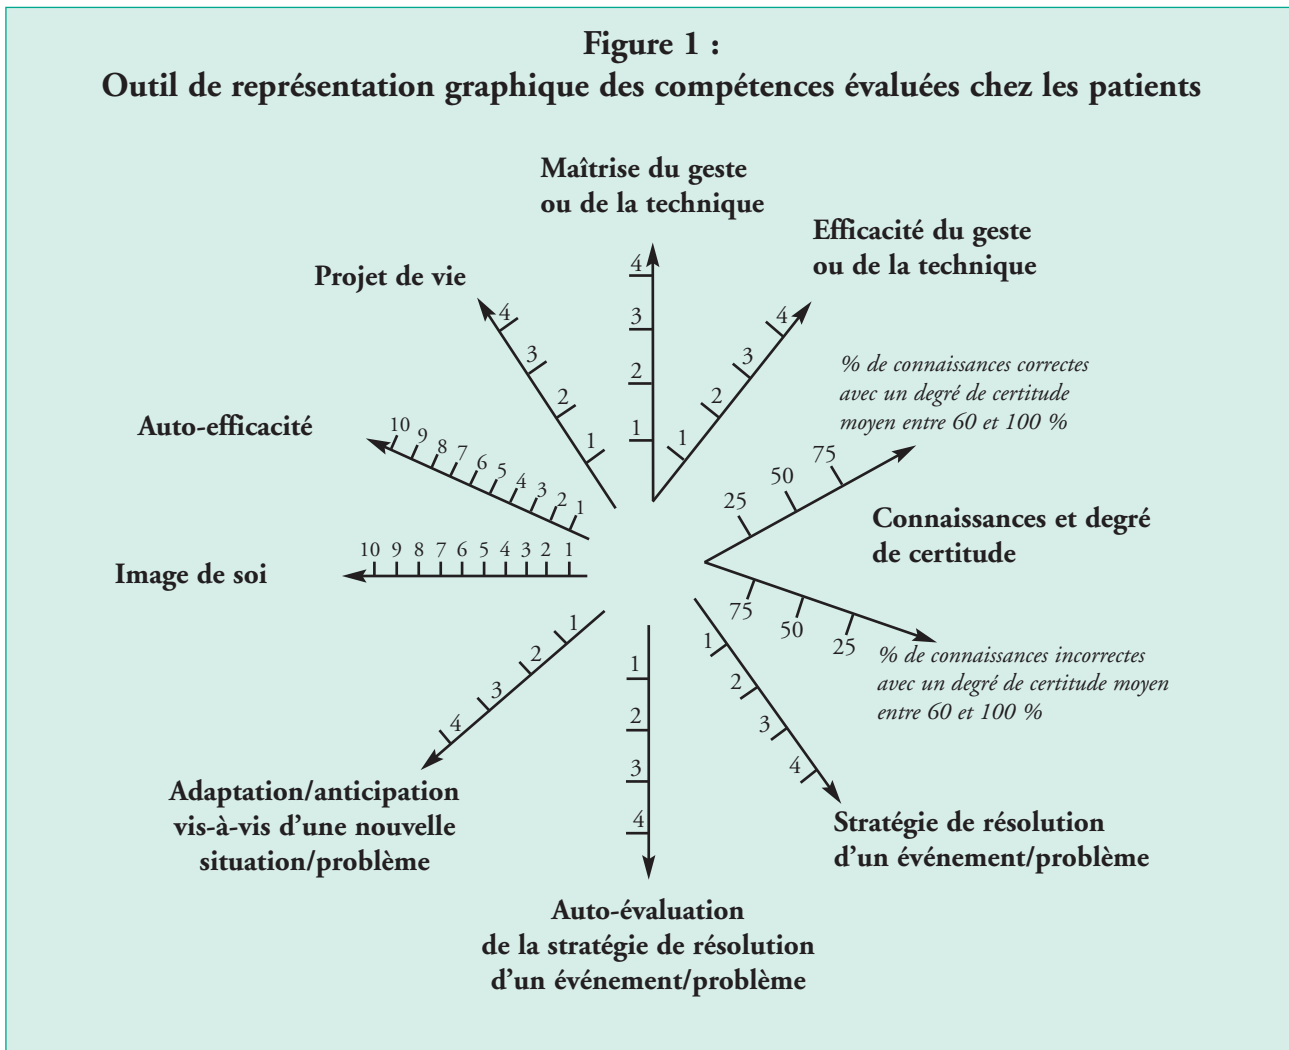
Figure 1 :
Outil de représentation graphique des compétences évaluées chez les patients

Maîtrise du geste ou de la technique

4
3
2
1

Efficacité du geste ou de la technique

1
2
3
4

Projet de vie

4
3
2
1

% de connaissances correctes avec un degré de certitude moyen entre 60 et 100 %

25
50
75

Connaissances et degré de certitude

75
50
25

% de connaissances incorrectes avec un degré de certitude moyen entre 60 et 100 %

Auto-efficacité

10 9 8 7 6 5 4 3 2 1

Image de soi

10 9 8 7 6 5 4 3 2 1

1
2
3
4

Adaptation/anticipation vis-à-vis d'une nouvelle situation/problème

1
2
3
4

Auto-évaluation de la stratégie de résolution d'un événement/problème

1
2
3
4

Stratégie de résolution d'un événement/problème